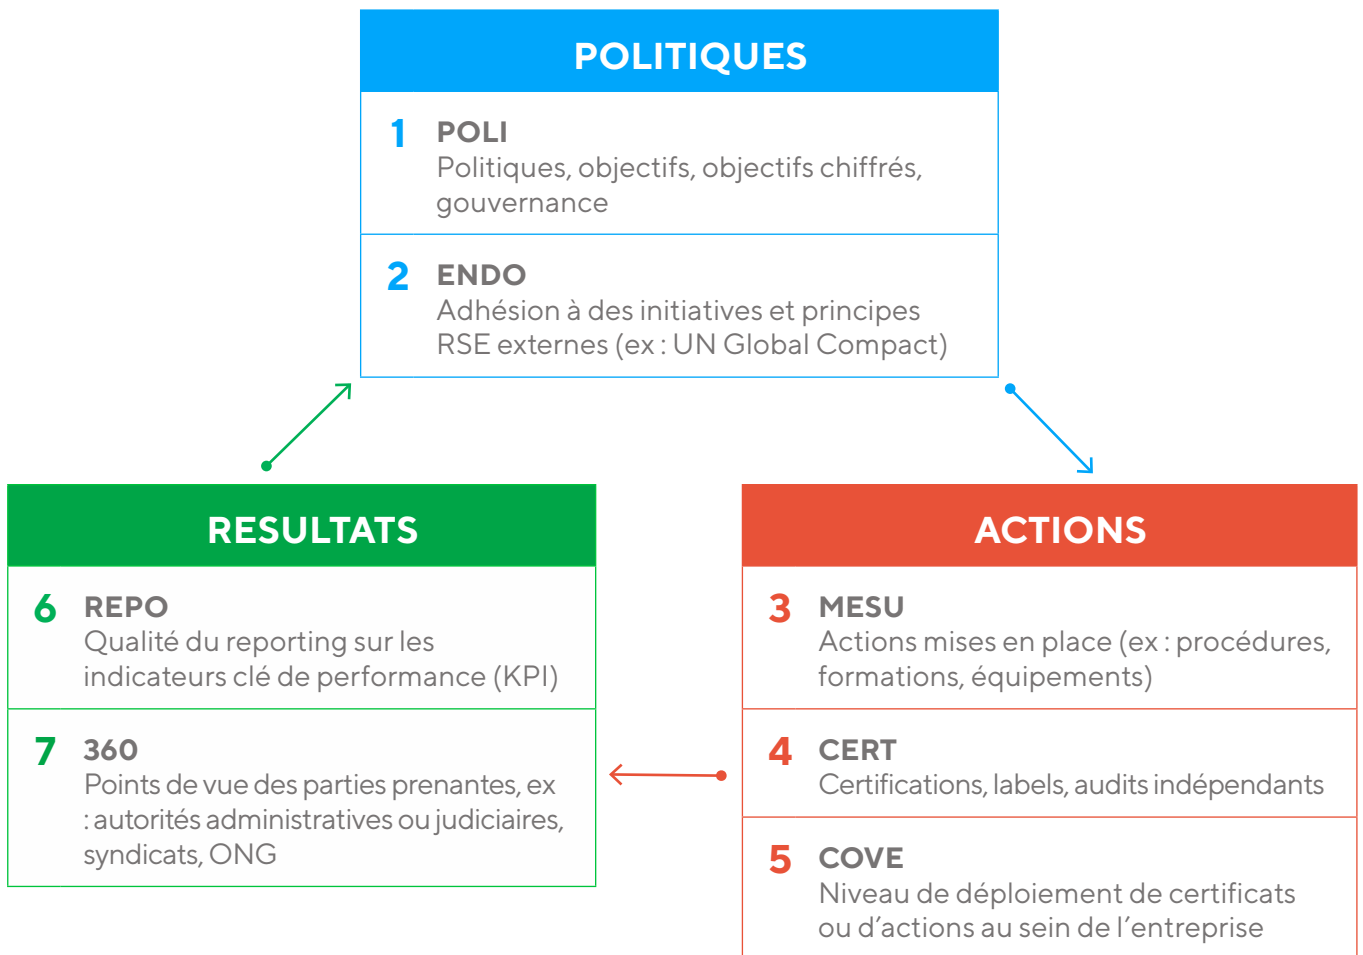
POLITIQUES

1 POLI
Politiques, objectifs, objectifs chiffrés, gouvernance

2 ENDO
Adhésion à des initiatives et principes RSE externes (ex : UN Global Compact)

RESULTATS

6 REPO
Qualité du reporting sur les indicateurs clé de performance (KPI)

7 360
Points de vue des parties prenantes, ex : autorités administratives ou judiciaires, syndicats, ONG

ACTIONS

3 MESU
Actions mises en place (ex : procédures, formations, équipements)

4 CERT
Certifications, labels, audits indépendants

5 COVE
Niveau de déploiement de certificats ou d'actions au sein de l'entreprise